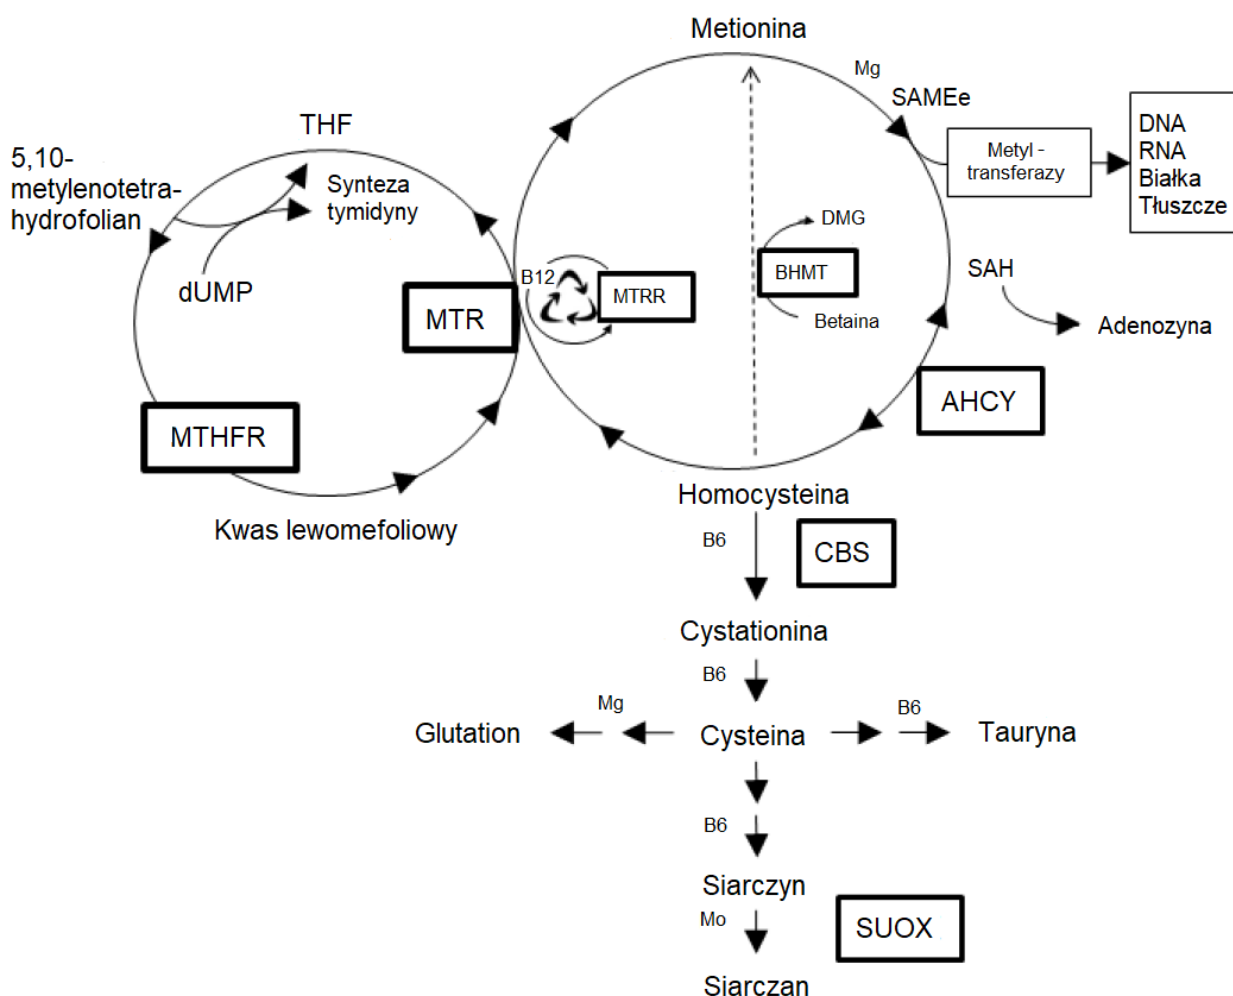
Metionina

Mg

SAMEe

Metyl - transferazy

DNA
RNA
Białka
Tłuszcze

THF

5,10-metylenotetrahydrofolian

Synteza tymidyny

dUMP

MTR

B12

MTRR

DMG

BHMT

Betaina

SAH

Adenozyna

MTHFR

AHCY

Kwas lewomefoliowy

Homocysteina

B6

CBS

Cystationina

B6

Mg

Glutation

Cysteina

B6

Tauryna

B6

Siarczyn

Mo

SUOX

Siarczan